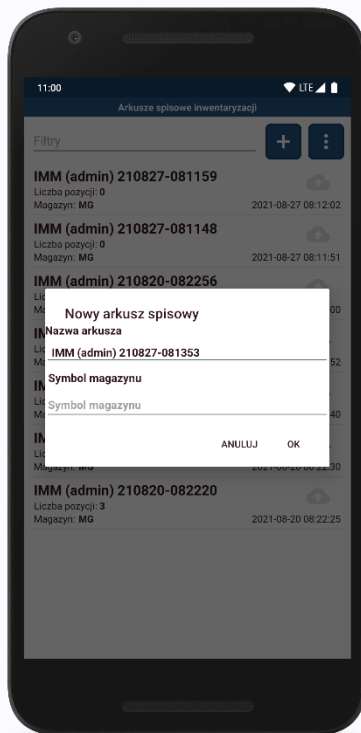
11:00

LTE

Arkusze spisowe inwentaryzacji

Filtry

+

⋮

IMM (admin) 210827-081159
Liczba pozycji: 0
Magazyn: MG
2021-08-27 08:12:02

IMM (admin) 210827-081148
Liczba pozycji: 0
Magazyn: MG
2021-08-27 08:11:51

IMM (admin) 210820-082256
Lic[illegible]
Ma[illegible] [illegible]00

IM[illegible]
Lic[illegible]
Ma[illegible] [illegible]52

IM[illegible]
Lic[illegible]
Ma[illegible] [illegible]40

IM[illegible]
Lic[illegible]
Magazyn: MG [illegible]2:30

Nowy arkusz spisowy

Nazwa arkusza

IMM (admin) 210827-081353

Symbol magazynu

Symbol magazynu

ANULUJ

OK

IMM (admin) 210820-082220
Liczba pozycji: 3
Magazyn: MG
2021-08-20 08:22:25